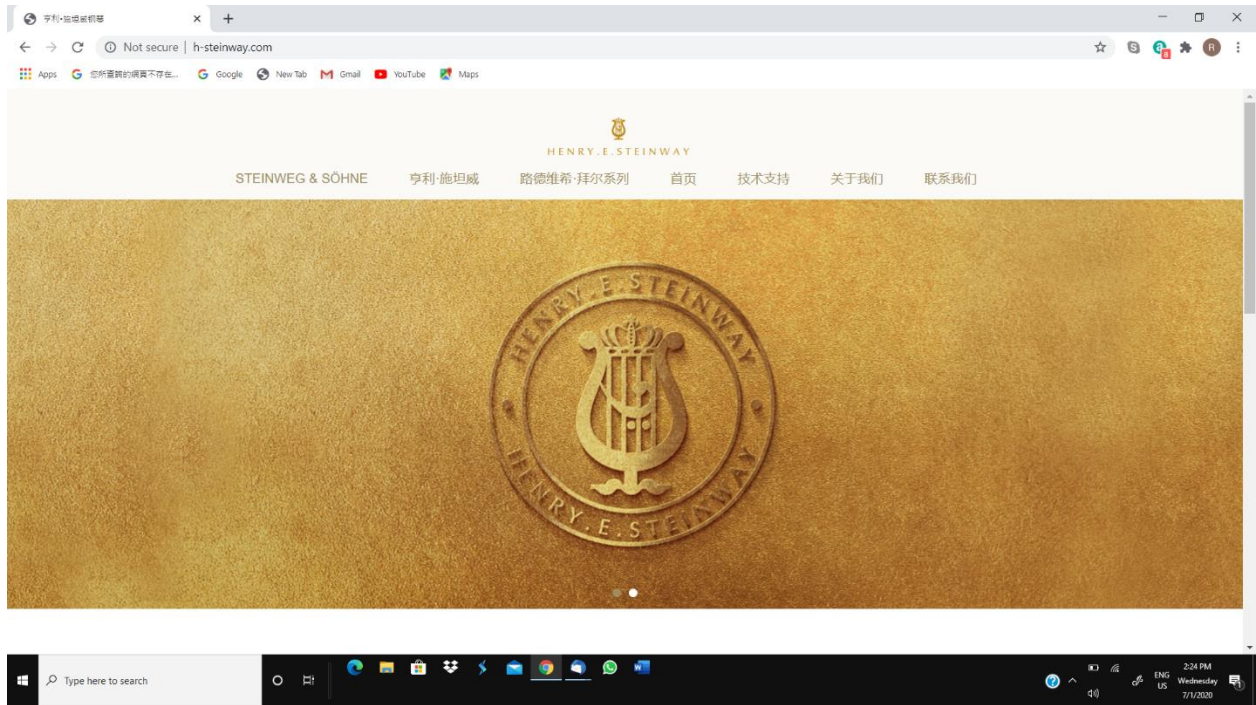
亨利·施坦威钢琴

Not secure | h-steinway.com

Apps 您所要的网页不存在... Google New Tab Gmail YouTube Maps

HENRY.E.STEINWAY

STEINWEG & SÖHNE 亨利·施坦威 路德维希·拜尔系列 首页 技术支持 关于我们 联系我们

HENRY.E.STEINWAY

HENRY.E.STEINWAY

Type here to search

ENG US 2:24 PM Wednesday 7/1/2020